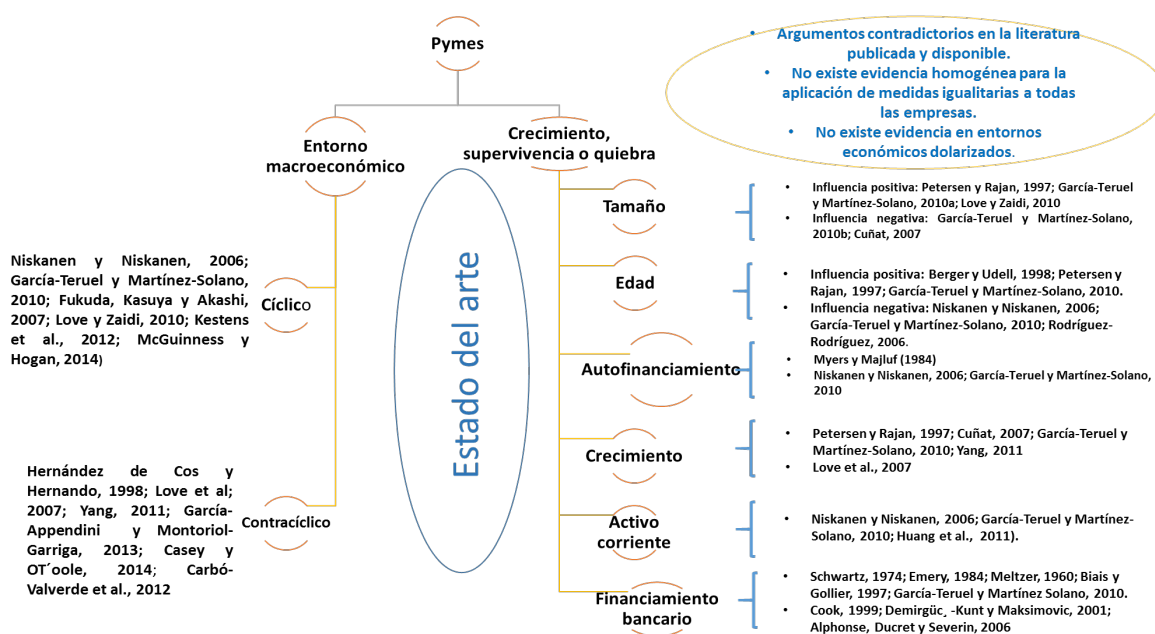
Pymes

• Argumentos contradictorios en la literatura publicada y disponible.
• No existe evidencia homogénea para la aplicación de medidas igualitarias a todas las empresas.
• No existe evidencia en entornos económicos dolarizados.

Entorno macroeconómico

Crecimiento, supervivencia o quiebra

Estado del arte

Niskanen y Niskanen, 2006; García-Teruel y Martínez-Solano, 2010; Fukuda, Kasuya y Akashi, 2007; Love y Zaidi, 2010; Kestens et al., 2012; McGuinness y Hogan, 2014)

Cíclico

Hernández de Cos y Hernando, 1998; Love et al; 2007; Yang, 2011; García-Appendini y Montoriol-Garriga, 2013; Casey y OT´oole, 2014; Carbó-Valverde et al., 2012

Contracíclico

Tamaño

• Influencia positiva: Petersen y Rajan, 1997; García-Teruel y Martínez-Solano, 2010a; Love y Zaidi, 2010
• Influencia negativa: García-Teruel y Martínez-Solano, 2010b; Cuñat, 2007

Edad

• Influencia positiva: Berger y Udell, 1998; Petersen y Rajan, 1997; García-Teruel y Martínez-Solano, 2010.
• Influencia negativa: Niskanen y Niskanen, 2006; García-Teruel y Martínez-Solano, 2010; Rodríguez-Rodríguez, 2006.

Autofinanciamiento

• Myers y Majluf (1984)
• Niskanen y Niskanen, 2006; García-Teruel y Martínez-Solano, 2010

Crecimiento

• Petersen y Rajan, 1997; Cuñat, 2007; García-Teruel y Martínez-Solano, 2010; Yang, 2011
• Love et al., 2007

Activo corriente

• Niskanen y Niskanen, 2006; García-Teruel y Martínez-Solano, 2010; Huang et al., 2011).

Financiamiento bancario

• Schwartz, 1974; Emery, 1984; Meltzer, 1960; Biais y Gollier, 1997; García-Teruel y Martínez Solano, 2010.
• Cook, 1999; Demirgüc¸ -Kunt y Maksimovic, 2001; Alphonse, Ducret y Severin, 2006